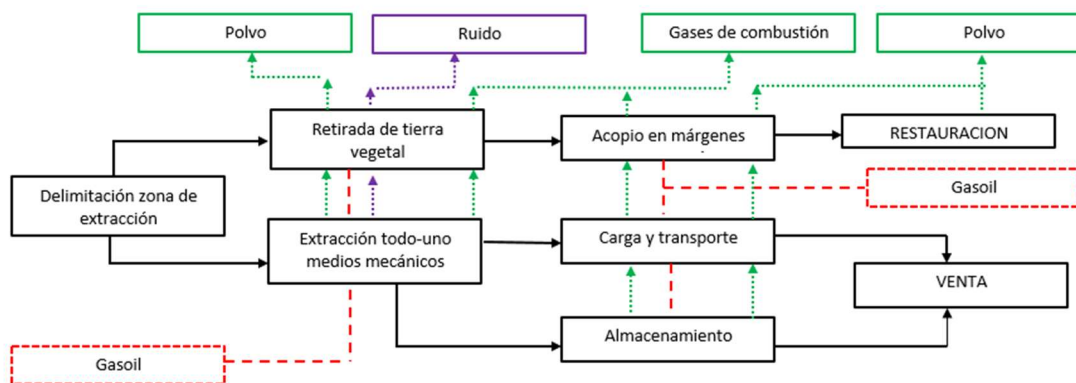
Polvo

Ruido

Gases de combustión

Polvo

Retirada de tierra vegetal

Acopio en márgenes

RESTAURACION

Delimitación zona de extracción

Gasoil

Extracción todo-uno medios mecánicos

Carga y transporte

VENTA

Almacenamiento

Gasoil